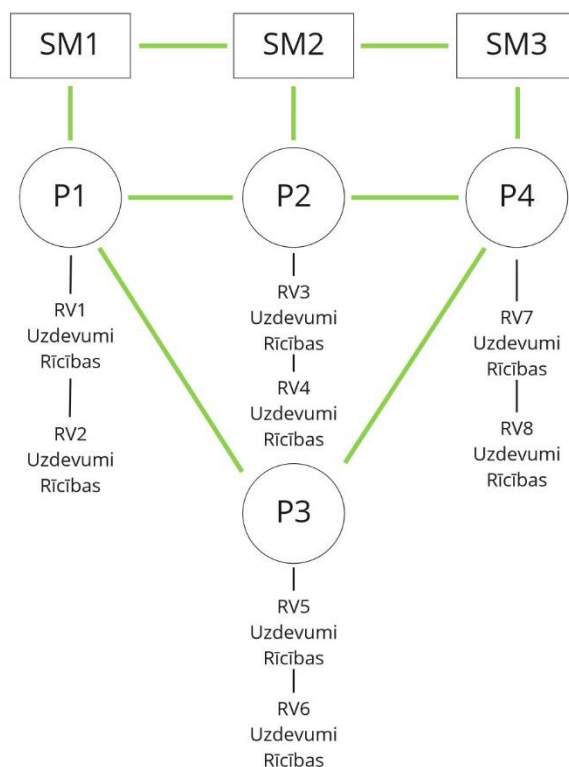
SM1
SM2
SM3

P1
P2
P4

RV1
Uzdevumi
Rīcības

RV2
Uzdevumi
Rīcības

RV3
Uzdevumi
Rīcības

RV4
Uzdevumi
Rīcības

RV7
Uzdevumi
Rīcības

RV8
Uzdevumi
Rīcības

P3

RV5
Uzdevumi
Rīcības

RV6
Uzdevumi
Rīcības